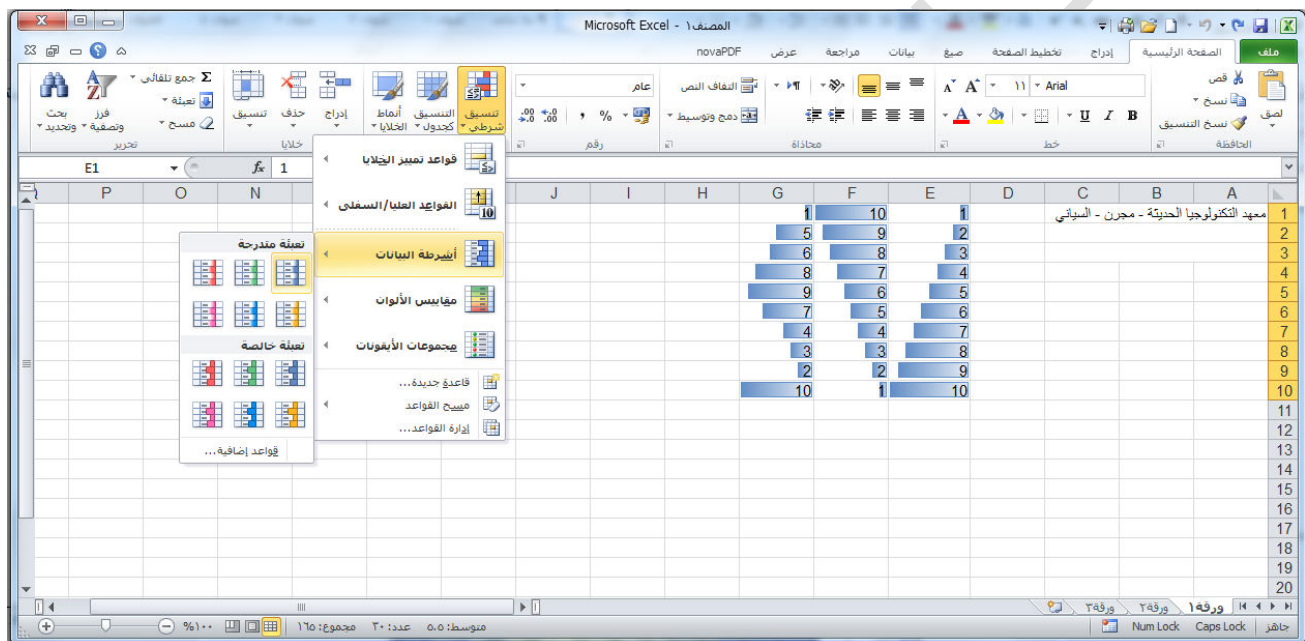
Microsoft Excel - المصنف١

ملف | الصفحة الرئيسية | إدراج | تخطيط الصفحة | صيغ | بيانات | مراجعة | عرض | novaPDF

لصق | قص | نسخ | نسخ التنسيق | الحافظة
Arial | ١١ | B | I | U | خط
محاذاة | التفاف النص | دمج وتوسيط
عام | % | , | رقم
تنسيق شرطي | التنسيق كجدول | أنماط الخلايا
إدراج | حذف | تنسيق | خلايا
جمع تلقائي | تعبئة | مسح | فرز وتصفية | بحث وتحديد | تحرير

E1 | $f_x$ | 1

قواعد تمييز الخلايا
القواعد العليا/السفلى
أشرطة البيانات
مقاييس الألوان
مجموعات الأيقونات
قاعدة جديدة...
مسح القواعد
إدارة القواعد...

تعبئة متدرجة
تعبئة خالصة
قواعد إضافية...

| | A | B | C | D | E | F | G | H | I | J | N | O | P |
|---|---|---|---|---|---|---|---|---|---|---|---|---|---|
| 1 | معهد التكنولوجيا الحديثة - مجرن - السباتي | | | | 1 | 10 | 1 | | | | | | |
| 2 | | | | | 2 | 9 | 5 | | | | | | |
| 3 | | | | | 3 | 8 | 6 | | | | | | |
| 4 | | | | | 4 | 7 | 8 | | | | | | |
| 5 | | | | | 5 | 6 | 9 | | | | | | |
| 6 | | | | | 6 | 5 | 7 | | | | | | |
| 7 | | | | | 7 | 4 | 4 | | | | | | |
| 8 | | | | | 8 | 3 | 3 | | | | | | |
| 9 | | | | | 9 | 2 | 2 | | | | | | |
| 10 | | | | | 10 | 1 | 10 | | | | | | |
| 11 | | | | | | | | | | | | | |
| 12 | | | | | | | | | | | | | |
| 13 | | | | | | | | | | | | | |
| 14 | | | | | | | | | | | | | |
| 15 | | | | | | | | | | | | | |
| 16 | | | | | | | | | | | | | |
| 17 | | | | | | | | | | | | | |
| 18 | | | | | | | | | | | | | |
| 19 | | | | | | | | | | | | | |
| 20 | | | | | | | | | | | | | |

ورقة١ | ورقة٢ | ورقة٣

جاهز | Caps Lock | Num Lock | متوسط: ٥.٥ | عدد: ٢٠ | مجموع: ١٦٥ | %١٠٠